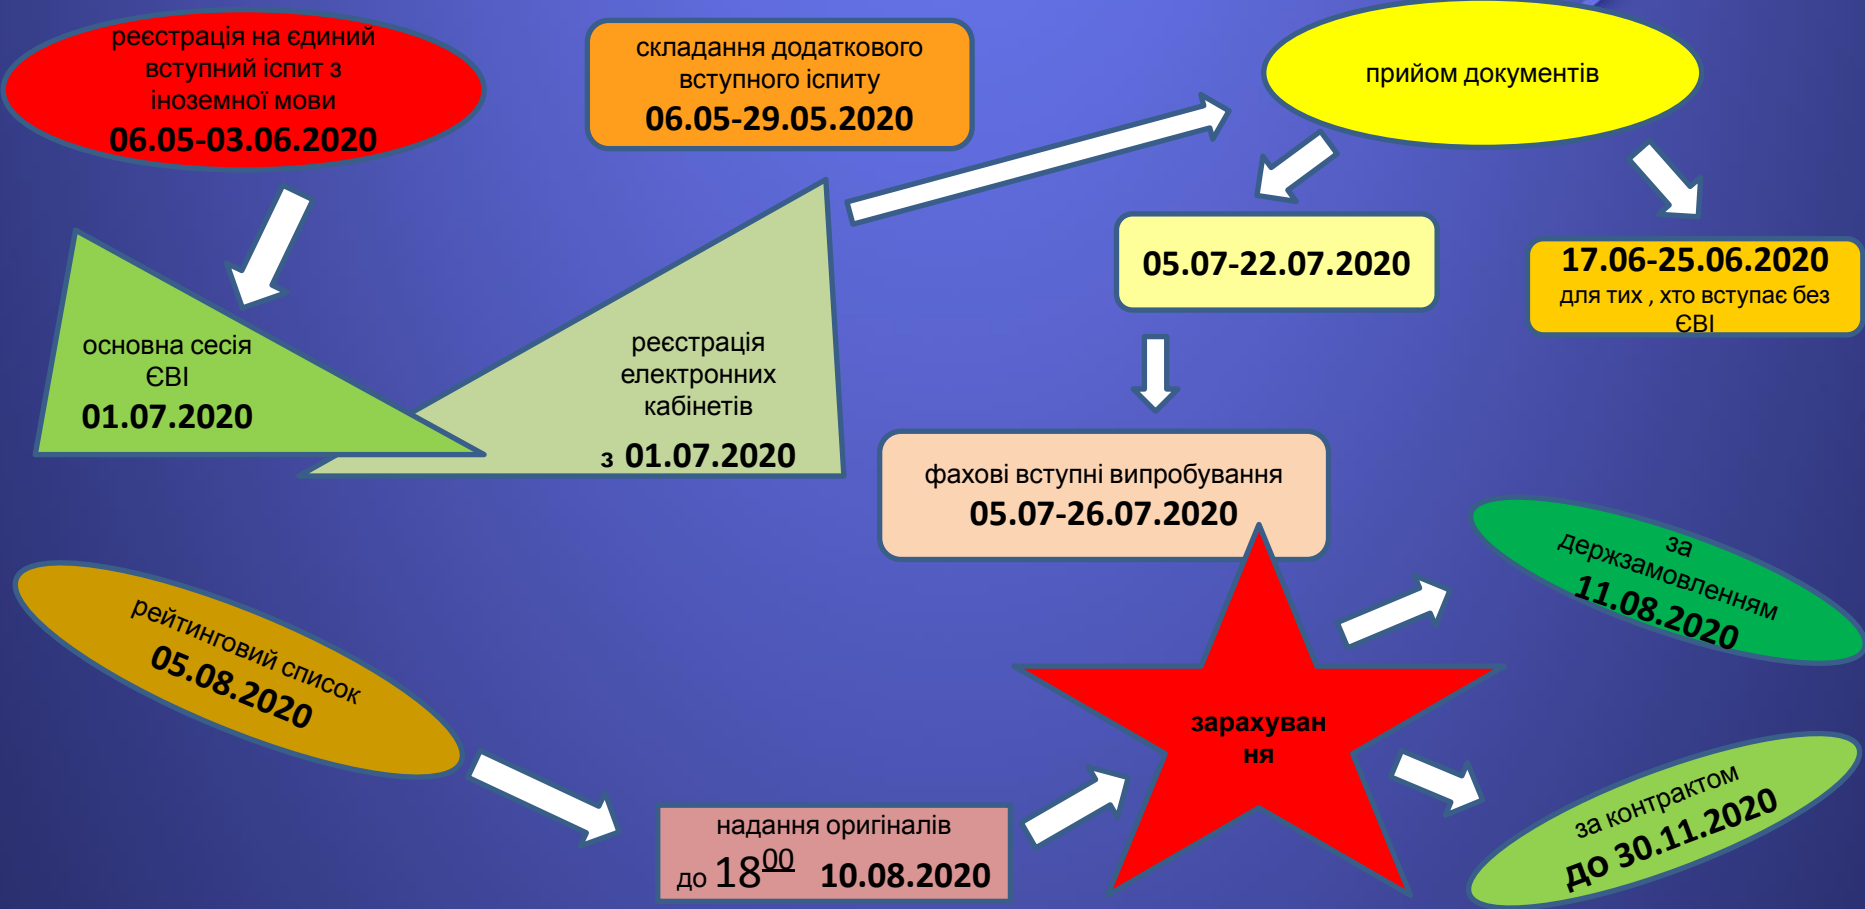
реєстрація на єдиний вступний іспит з іноземної мови
06.05-03.06.2020

складання додаткового вступного іспиту
06.05-29.05.2020

прийом документів

05.07-22.07.2020

17.06-25.06.2020
для тих , хто вступає без ЄВІ

основна сесія ЄВІ
01.07.2020

реєстрація електронних кабінетів
з 01.07.2020

фахові вступні випробування
05.07-26.07.2020

за держзамовленням
11.08.2020

рейтинговий список
05.08.2020

зарахування

за контрактом
до 30.11.2020

надання оригіналів
до $18^{00}$ 10.08.2020